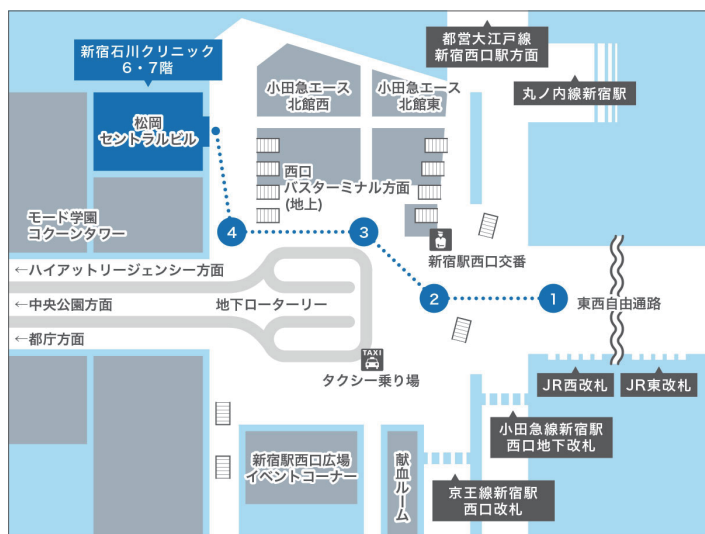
新宿石川クリニック
6・7階

松岡
セントラルビル

都営大江戸線
新宿西口駅方面

丸ノ内線新宿駅

小田急エース
北館西

小田急エース
北館東

西口
バスターミナル方面
(地上)

モード学園
コクーンタワー

4

3

新宿駅西口交番

←ハイアットリージェンシー方面

←中央公園方面

地下ロータリー

2

1

東西自由通路

←都庁方面

TAXI

タクシー乗り場

JR西改札

JR東改札

小田急線新宿駅
西口地下改札

新宿駅西口広場
イベントコーナー

献血ルーム

京王線新宿駅
西口改札